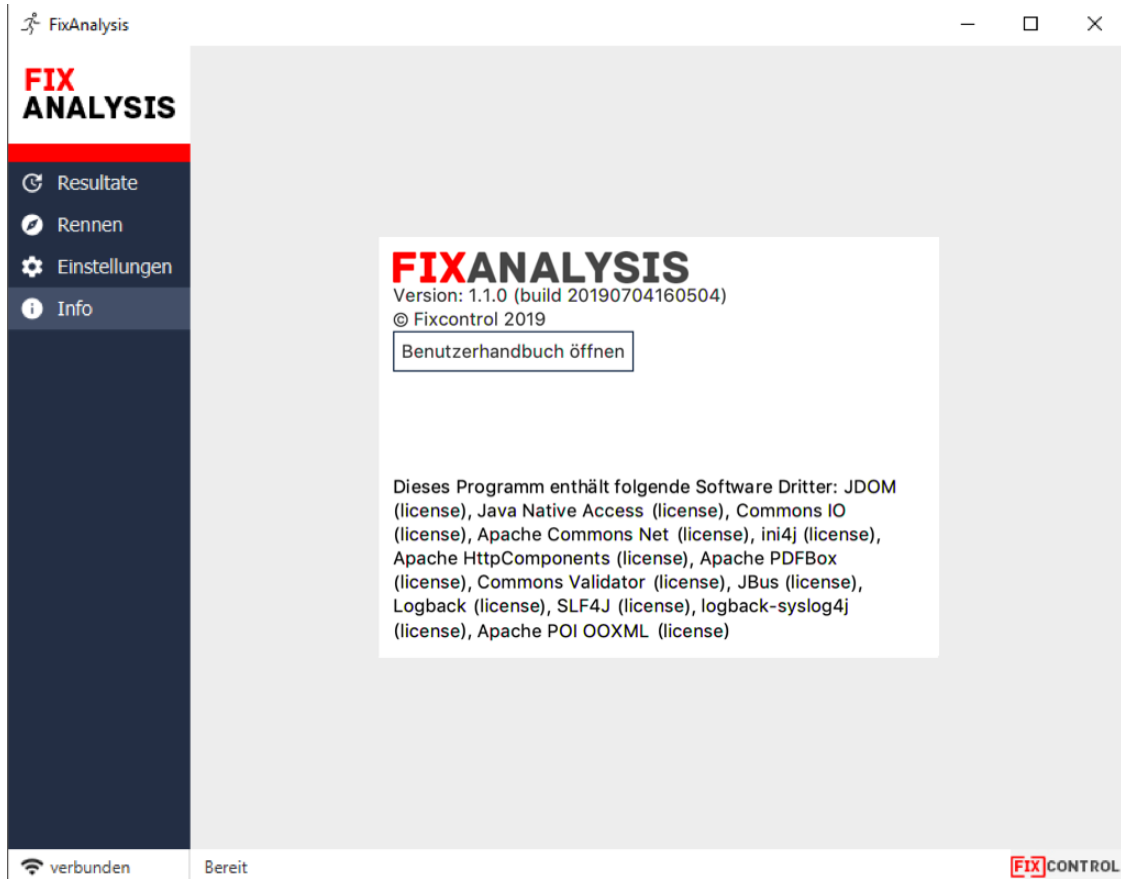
FixAnalysis

FIX
ANALYSIS

Resultate
Rennen
Einstellungen
Info

FIXANALYSIS
Version: 1.1.0 (build 20190704160504)
© Fixcontrol 2019

Benutzerhandbuch öffnen

Dieses Programm enthält folgende Software Dritter: JDOM (license), Java Native Access (license), Commons IO (license), Apache Commons Net (license), ini4j (license), Apache HttpComponents (license), Apache PDFBox (license), Commons Validator (license), JBus (license), Logback (license), SLF4J (license), logback-syslog4j (license), Apache POI OOXML (license)

verbunden
Bereit
FIXCONTROL